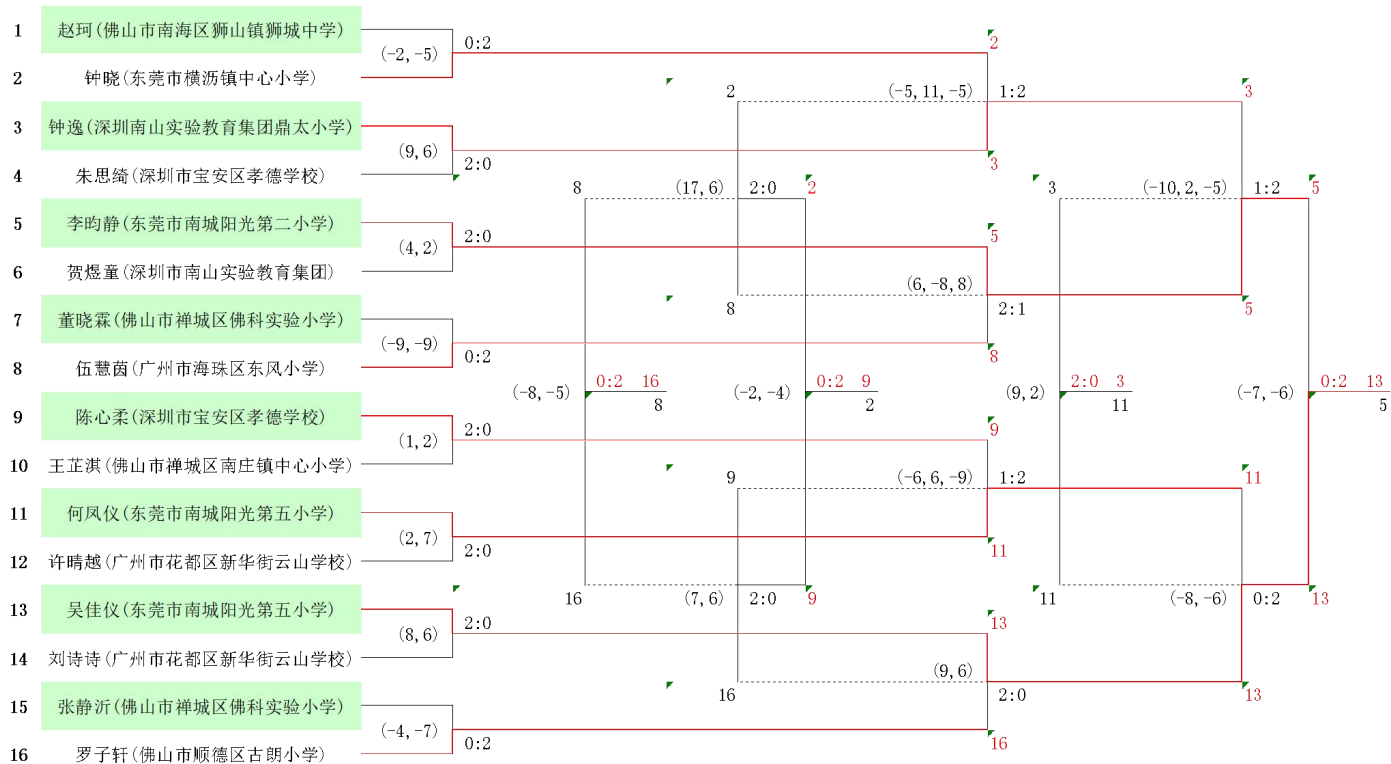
1 赵珂(佛山市南海区狮山镇狮城中学)
2 钟晓(东莞市横沥镇中心小学)
3 钟逸(深圳南山实验教育集团鼎太小学)
4 朱思绮(深圳市宝安区孝德学校)
5 李昀静(东莞市南城阳光第二小学)
6 贺煜童(深圳市南山实验教育集团)
7 董晓霖(佛山市禅城区佛科实验小学)
8 伍慧茵(广州市海珠区东风小学)
9 陈心柔(深圳市宝安区孝德学校)
10 王芷淇(佛山市禅城区南庄镇中心小学)
11 何凤仪(东莞市南城阳光第五小学)
12 许晴越(广州市花都区新华街云山学校)
13 吴佳仪(东莞市南城阳光第五小学)
14 刘诗诗(广州市花都区新华街云山学校)
15 张静沂(佛山市禅城区佛科实验小学)
16 罗子轩(佛山市顺德区古朗小学)

(-2, -5) 0:2 2
(9, 6) 2:0 3
(4, 2) 2:0 5
(-9, -9) 0:2 8
(1, 2) 2:0 9
(2, 7) 2:0 11
(8, 6) 2:0 13
(-4, -7) 0:2 16

2 (-5, 11, -5) 1:2 3
8 (6, -8, 8) 2:1 5
9 (-6, 6, -9) 1:2 11
16 (9, 6) 2:0 13

3 (-10, 2, -5) 1:2 5
11 (-8, -6) 0:2 13

8 (17, 6) 2:0 2
16 (7, 6) 2:0 9

(-8, -5) 0:2 16 8
(-2, -4) 0:2 9 2
(9, 2) 2:0 3 11
(-7, -6) 0:2 13 5